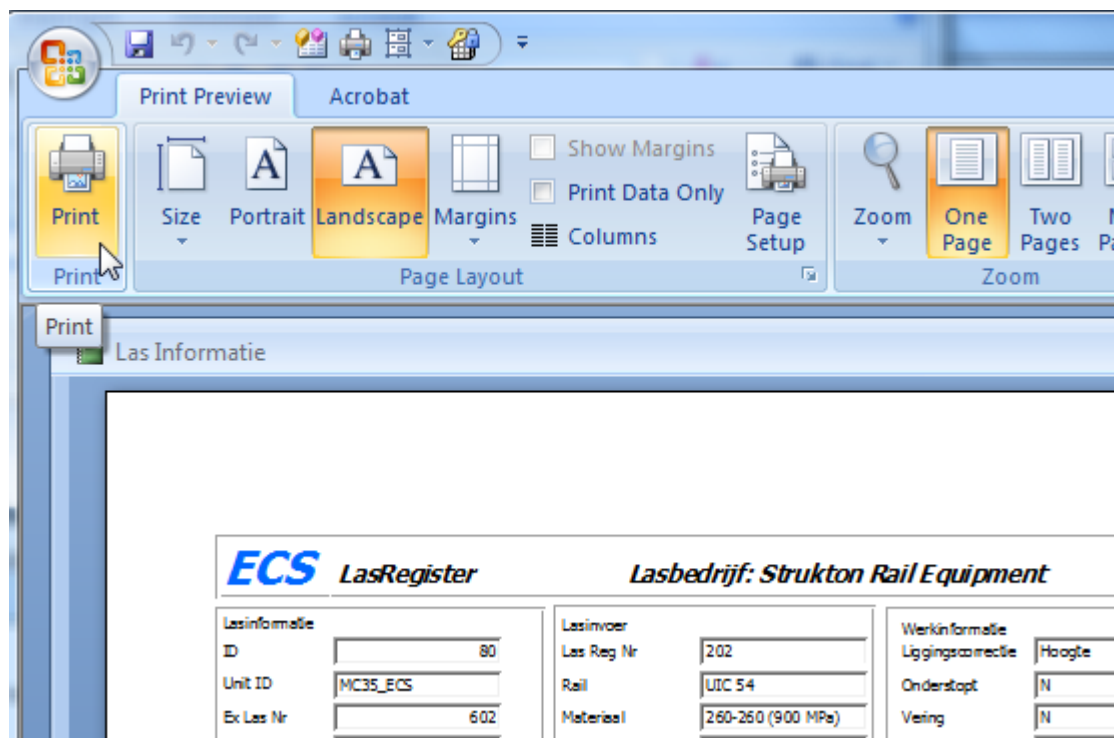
Print Preview
Acrobat

Print
Size
Portrait
Landscape
Margins
Show Margins
Print Data Only
Columns
Page Setup
Zoom
One Page
Two Pages
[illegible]

Print
Page Layout
Zoom

Print

Las Informatie

ECS LasRegister
Lasbedrijf: Strukton Rail Equipment

Lasinformatie
ID 80
Unit ID MC35_ECS
Ex Las Nr 602

Lasinvoer
Las Reg Nr 202
Rail UIC 54
Materiaal 260-260 (900 MPa)

Werkinformatie
Liggingscorrectie Hoogte
Onderstopt N
Vering N